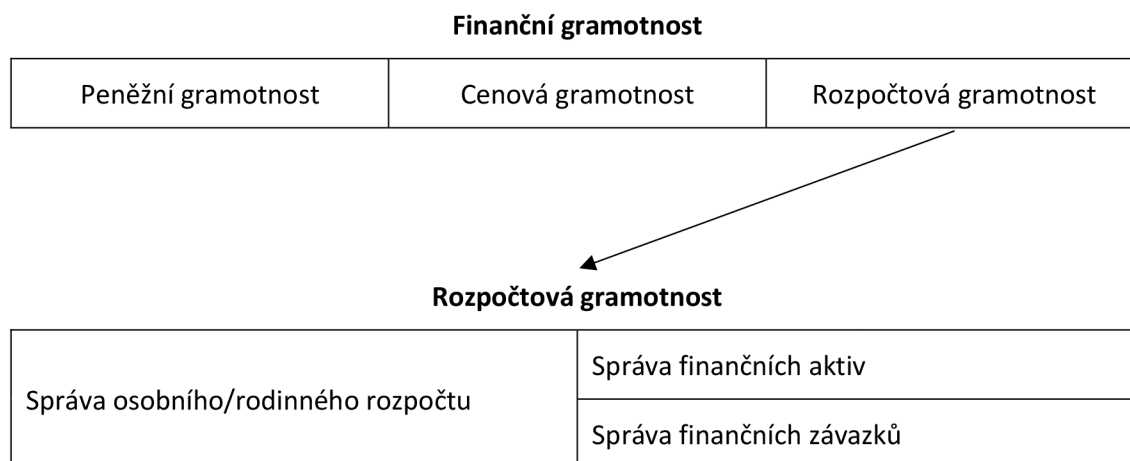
**Finanční gramotnost**

| Peněžní gramotnost | Cenová gramotnost | Rozpočtová gramotnost |
|---|---|---|

**Rozpočtová gramotnost**

| Správa osobního/rodinného rozpočtu | Správa finančních aktiv |
|---|---|
| | Správa finančních závazků |